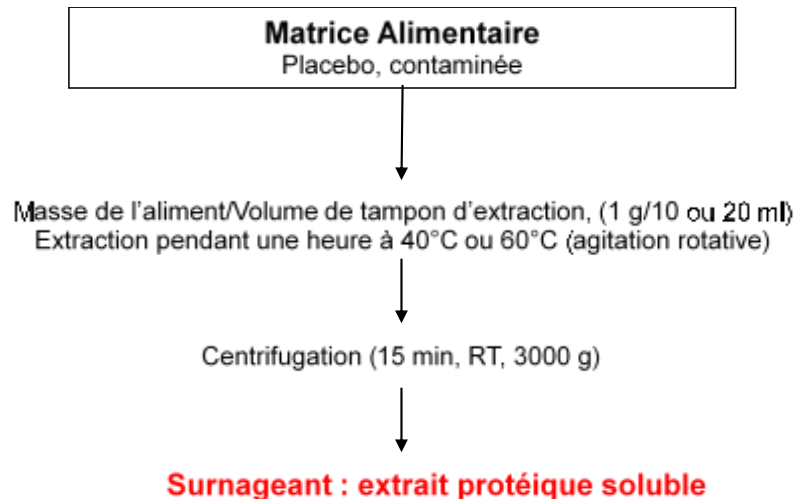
Matrice Alimentaire
Placebo, contaminée

Masse de l'aliment/Volume de tampon d'extraction, (1 g/10 ou 20 ml)
Extraction pendant une heure à 40°C ou 60°C (agitation rotative)

Centrifugation (15 min, RT, 3000 g)

Surnageant : extrait protéique soluble